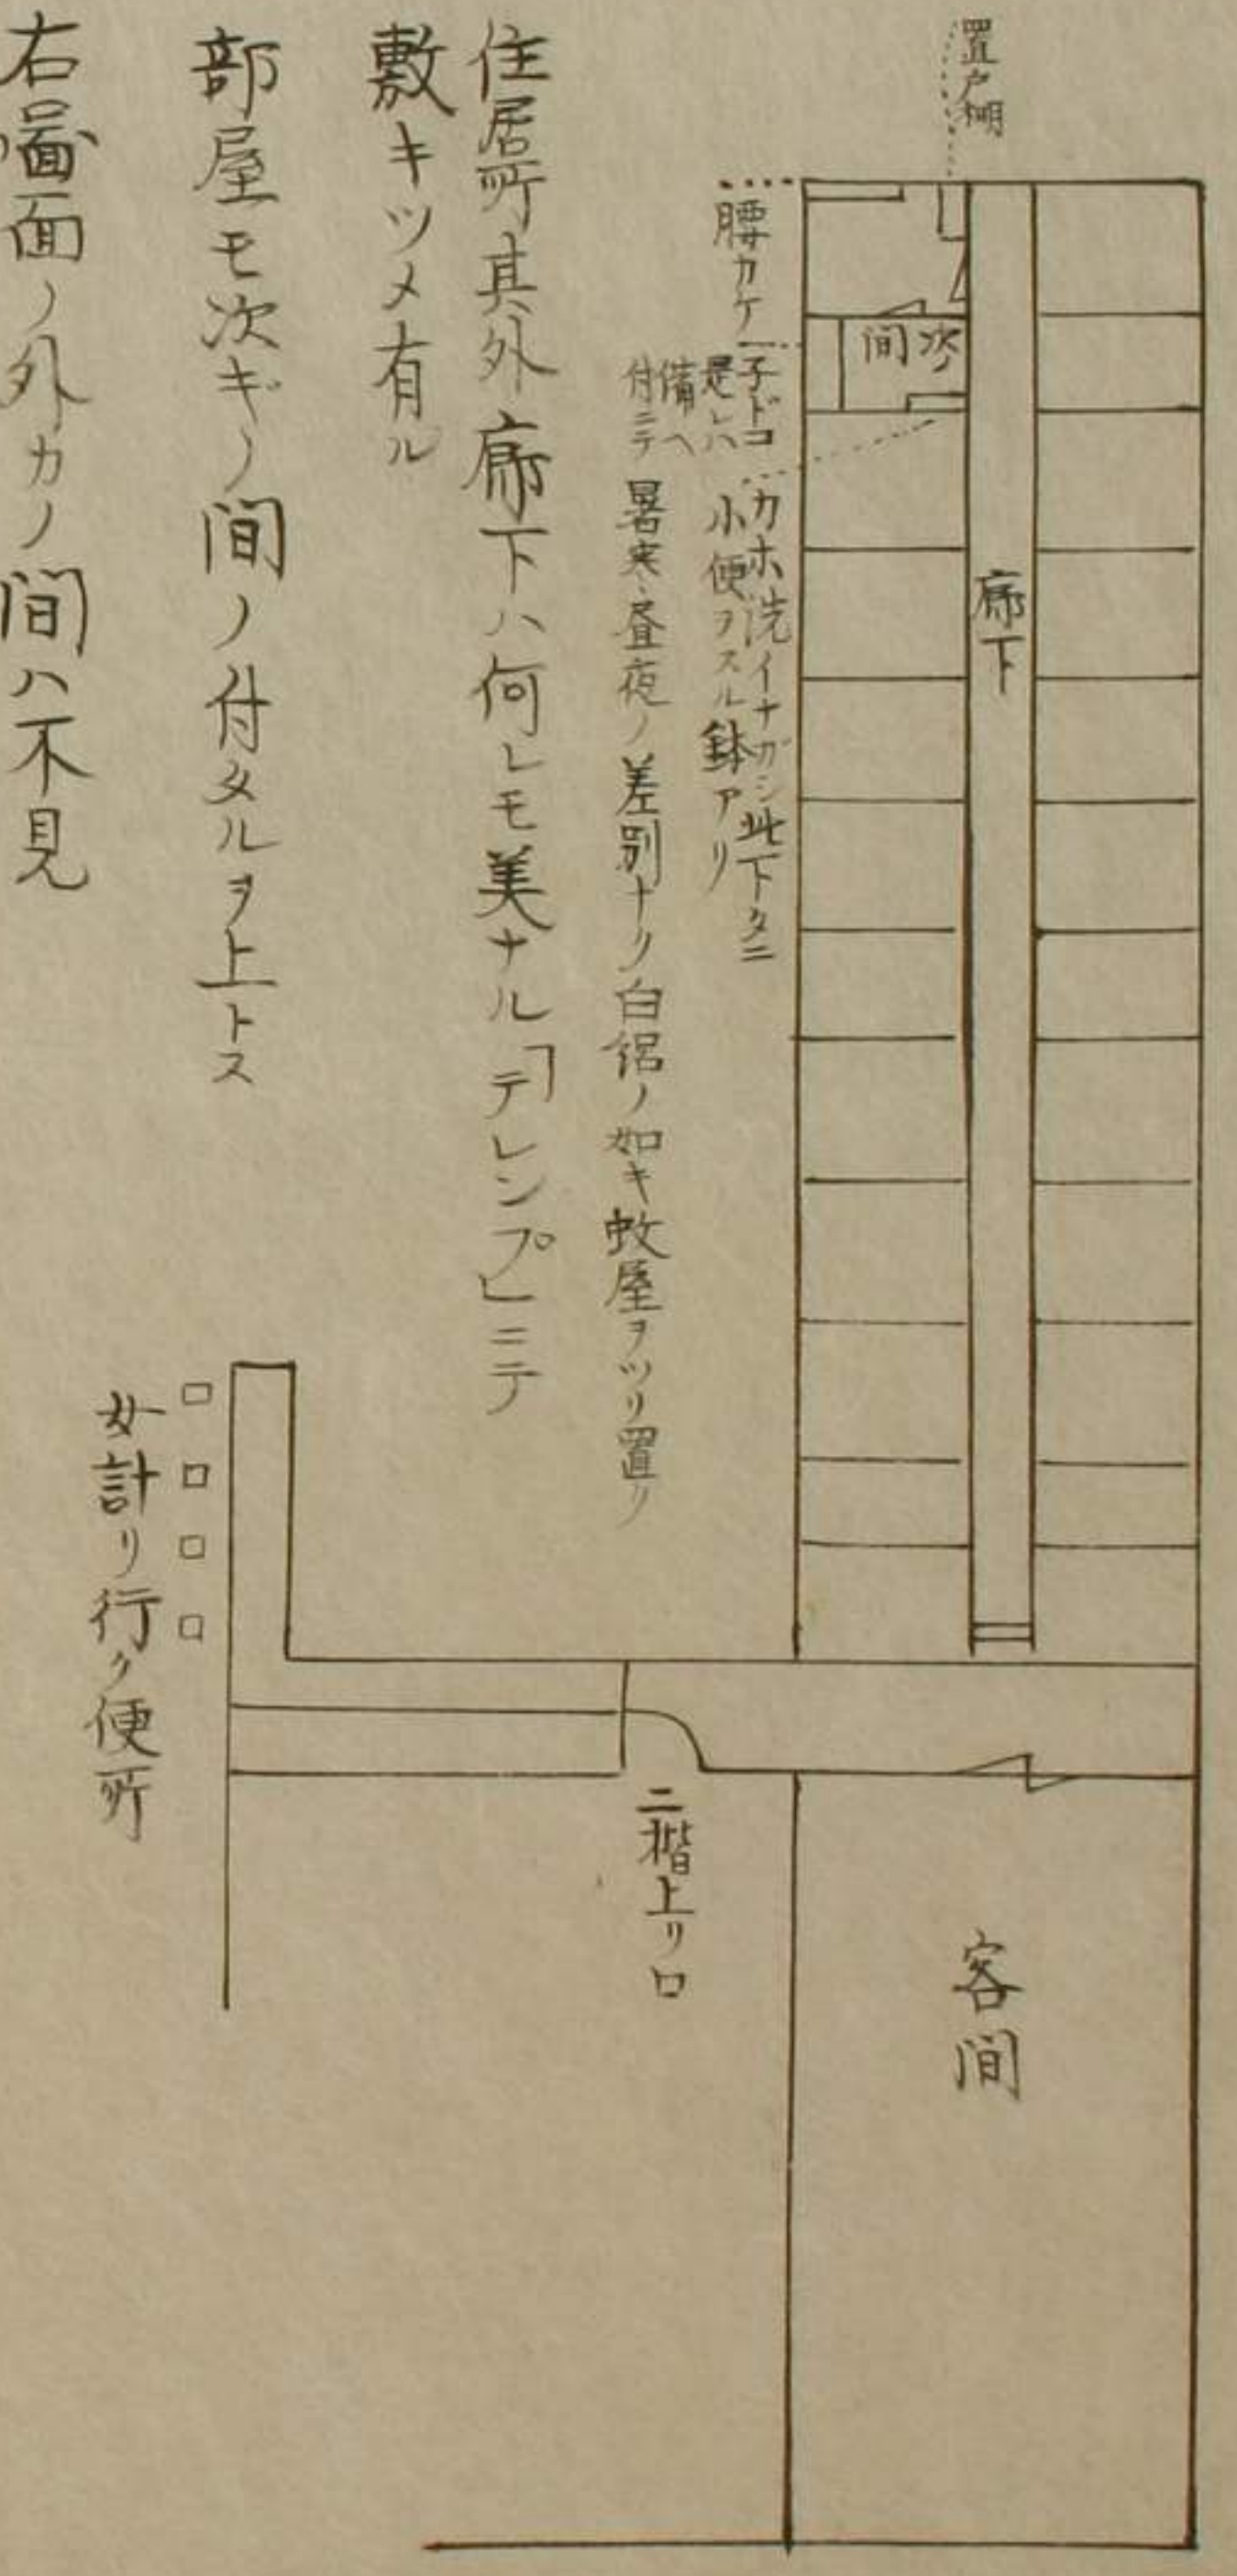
置戸棚

腰カケ

次ノ间

子ドコ是レハ備ヘ付ニテ

カホ洗イナガシ此下タニ小便ヲスル鉢アリ

暑寒、昼夜ノ差別ナク白鋁ノ如キ敷屋ヲツリ置ク

廊下

住居所其外廊下ハ何レモ美ナル「テレンプ」ニテ敷キツメ有ル

部屋モ次ギノ间ノ付タルヲ上トス

右圖面ノ外カノ间ハ不見

女計リ行ク便所

二階上リ口

客间